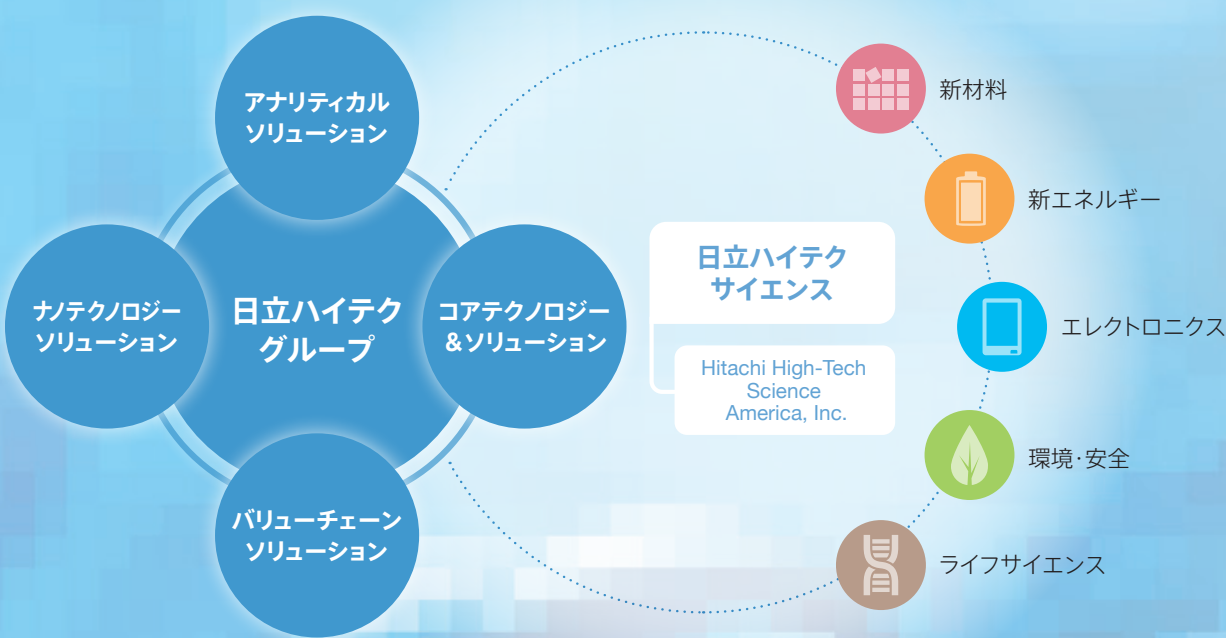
アナリティカル
ソリューション

ナノテクノロジー
ソリューション

日立ハイテク
グループ

コアテクノロジー
&ソリューション

バリューチェーン
ソリューション

日立ハイテク
サイエンス

Hitachi High-Tech Science America, Inc.

新材料

新エネルギー

エレクトロニクス

環境・安全

ライフサイエンス